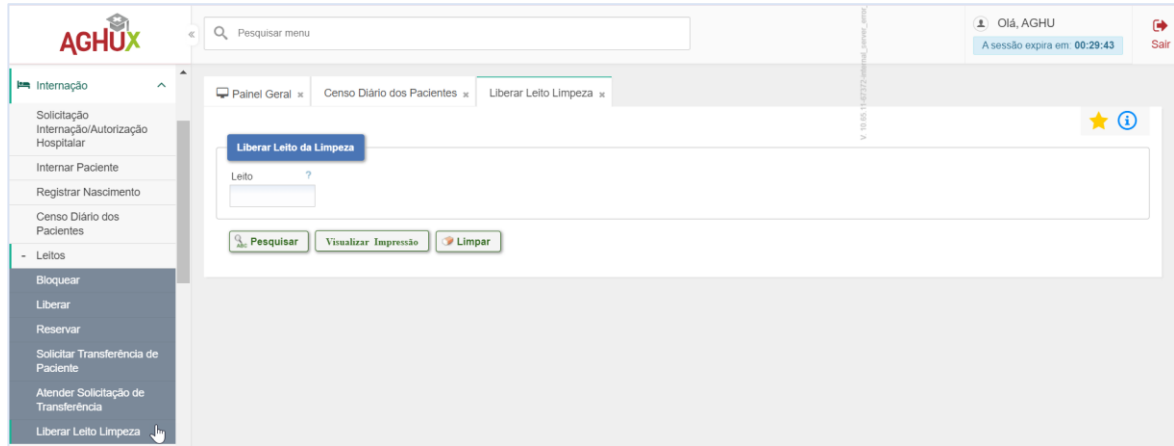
AGHUX

Pesquisar menu

Olá, AGHU
A sessão expira em: 00:29:43

Sair

Internação

Solicitação Internação/Autorização Hospitalar

Internar Paciente

Registrar Nascimento

Censo Diário dos Pacientes

- Leitos

Bloquear

Liberar

Reservar

Solicitar Transferência de Paciente

Atender Solicitação de Transferência

Liberar Leito Limpeza

Painel Geral ×   Censo Diário dos Pacientes ×   Liberar Leito Limpeza ×

Liberar Leito da Limpeza

Leito ?

Pesquisar   Visualizar Impressão   Limpar

V 10.65.11-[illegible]